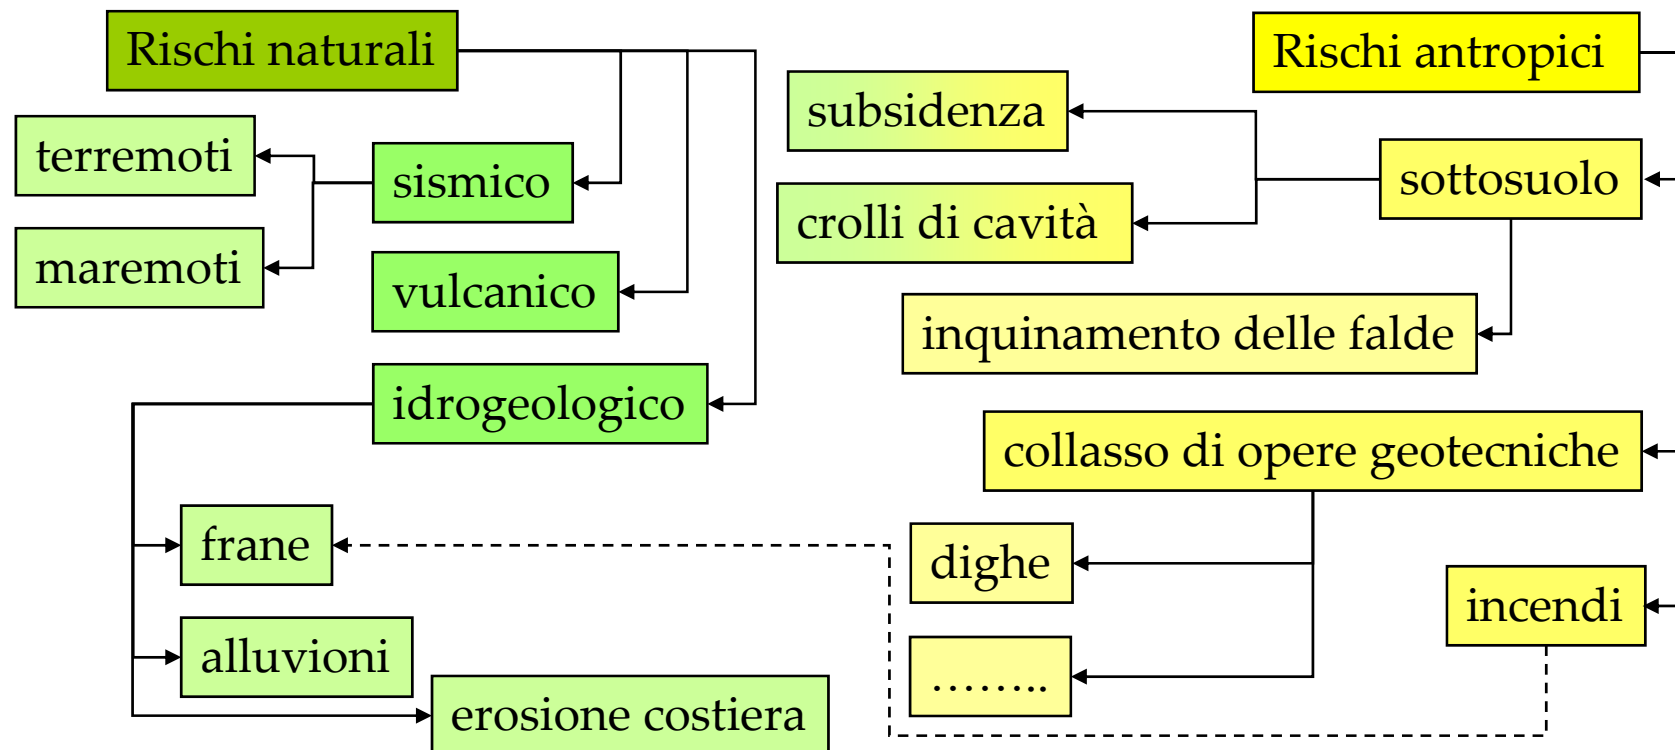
Rischi naturali

terremoti

sismico

maremoti

vulcanico

idrogeologico

frane

alluvioni

erosione costiera

Rischi antropici

subsidenza

crolli di cavità

sottosuolo

inquinamento delle falde

collasso di opere geotecniche

dighe

……..

incendi